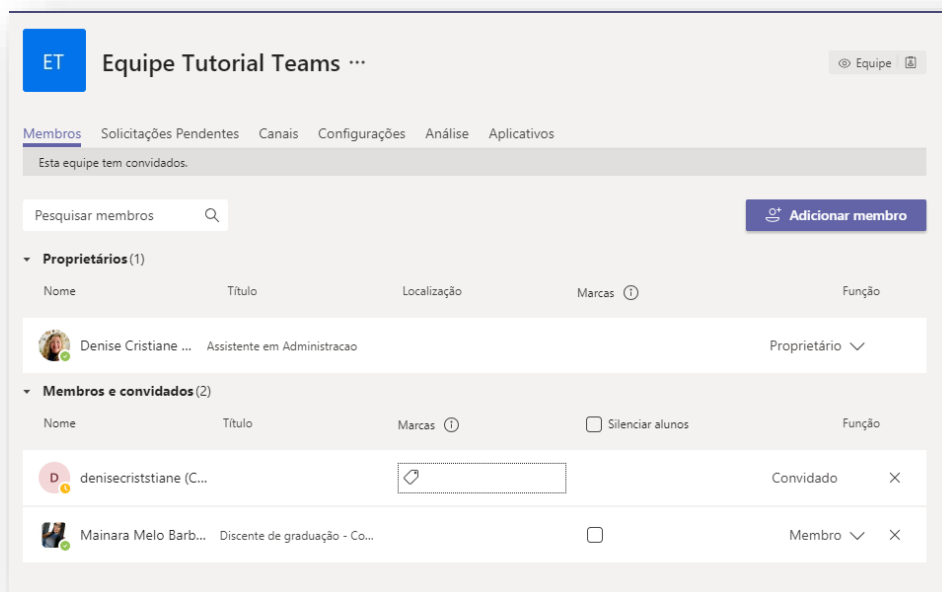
ET

Equipe Tutorial Teams ···

Equipe

Membros Solicitações Pendentes Canais Configurações Análise Aplicativos

Esta equipe tem convidados.

Pesquisar membros

Adicionar membro

Proprietários (1)

| Nome | Título | Localização | Marcas | Função |
|---|---|---|---|---|
| Denise Cristiane ... | Assistente em Administracao | | | Proprietário |

Membros e convidados (2)

| Nome | Título | Marcas | Silenciar alunos | Função |
|---|---|---|---|---|
| D denisecriststiane (C... | | | | Convidado × |
| Mainara Melo Barb... | Discente de graduação - Co... | | | Membro × |